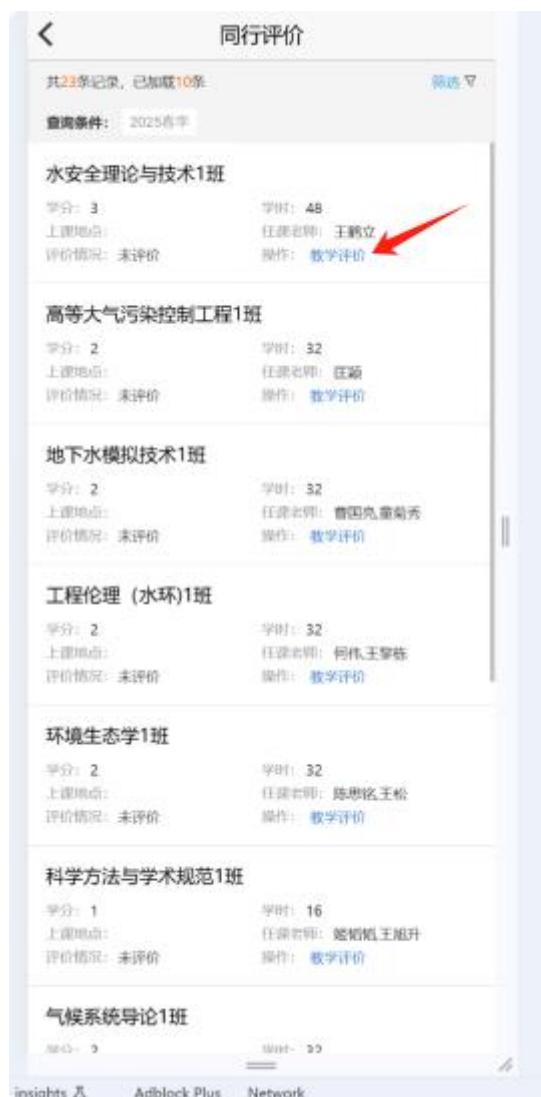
同行评价

共23条记录，已加载10条 筛选

查询条件： 2025春季

水安全理论与技术1班
学分：3 学时：48
上课地点： 任课老师：王鹤立
评价情况：未评价 操作：教学评价

高等大气污染控制工程1班
学分：2 学时：32
上课地点： 任课老师：庄颖
评价情况：未评价 操作：教学评价

地下水模拟技术1班
学分：2 学时：32
上课地点： 任课老师：鲁国允,童菊秀
评价情况：未评价 操作：教学评价

工程伦理（水环)1班
学分：2 学时：32
上课地点： 任课老师：何伟,王黎栋
评价情况：未评价 操作：教学评价

环境生态学1班
学分：2 学时：32
上课地点： 任课老师：陈思铭,王松
评价情况：未评价 操作：教学评价

科学方法与学术规范1班
学分：1 学时：16
上课地点： 任课老师：姚韬韬,王旭升
评价情况：未评价 操作：教学评价

气候系统导论1班
学分：2 学时：32

insights Adblock Plus Network